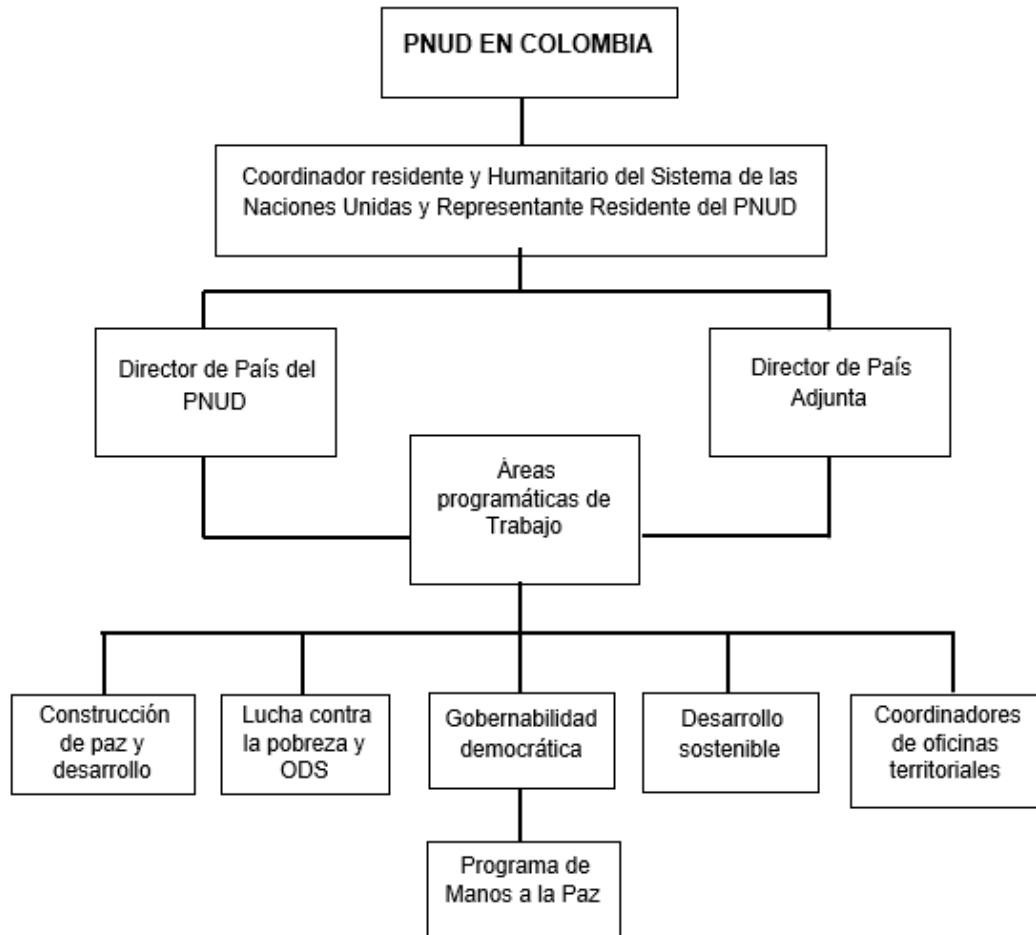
PNUD EN COLOMBIA

Coordinador residente y Humanitario del Sistema de las Naciones Unidas y Representante Residente del PNUD

Director de País del PNUD

Director de País Adjunta

Àreas programáticas de Trabajo

Construcción de paz y desarrollo

Lucha contra la pobreza y ODS

Gobernabilidad democrática

Desarrollo sostenible

Coordinadores de oficinas territoriales

Programa de Manos a la Paz